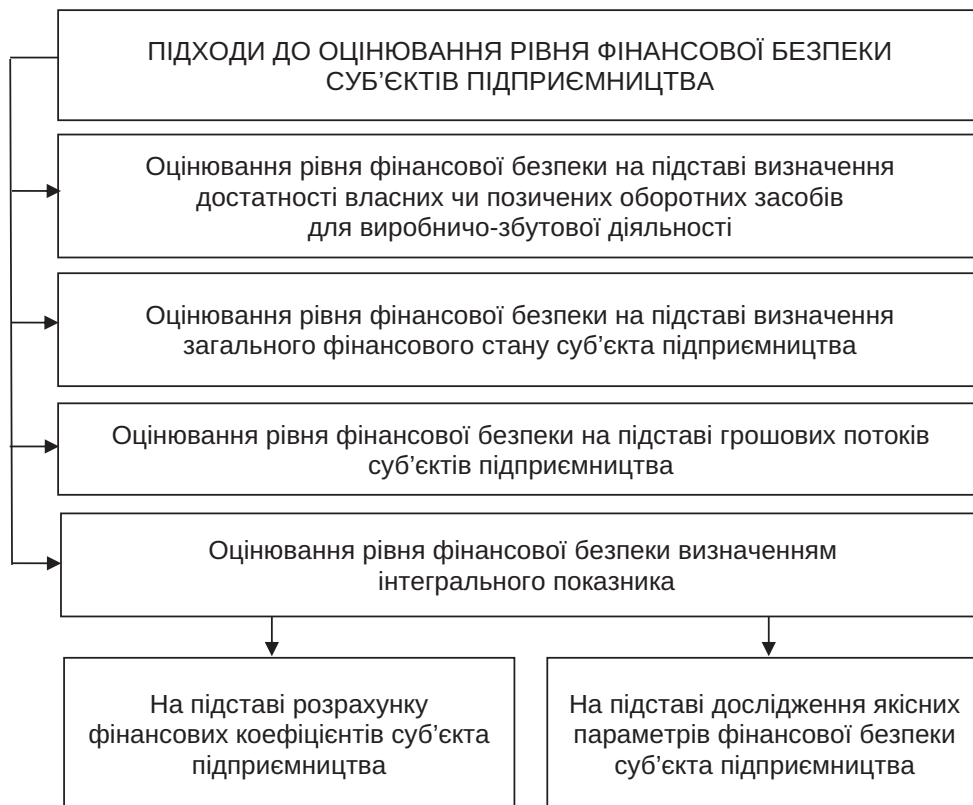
ПІДХОДИ ДО ОЦІНЮВАННЯ РІВНЯ ФІНАНСОВОЇ БЕЗПЕКИ СУБ'ЄКТІВ ПІДПРИЄМНИЦТВА

Оцінювання рівня фінансової безпеки на підставі визначення достатності власних чи позичених оборотних засобів для виробничо-збутової діяльності

Оцінювання рівня фінансової безпеки на підставі визначення загального фінансового стану суб'єкта підприємництва

Оцінювання рівня фінансової безпеки на підставі грошових потоків суб'єктів підприємництва

Оцінювання рівня фінансової безпеки визначенням інтегрального показника

На підставі розрахунку фінансових коефіцієнтів суб'єкта підприємництва

На підставі дослідження якісних параметрів фінансової безпеки суб'єкта підприємництва